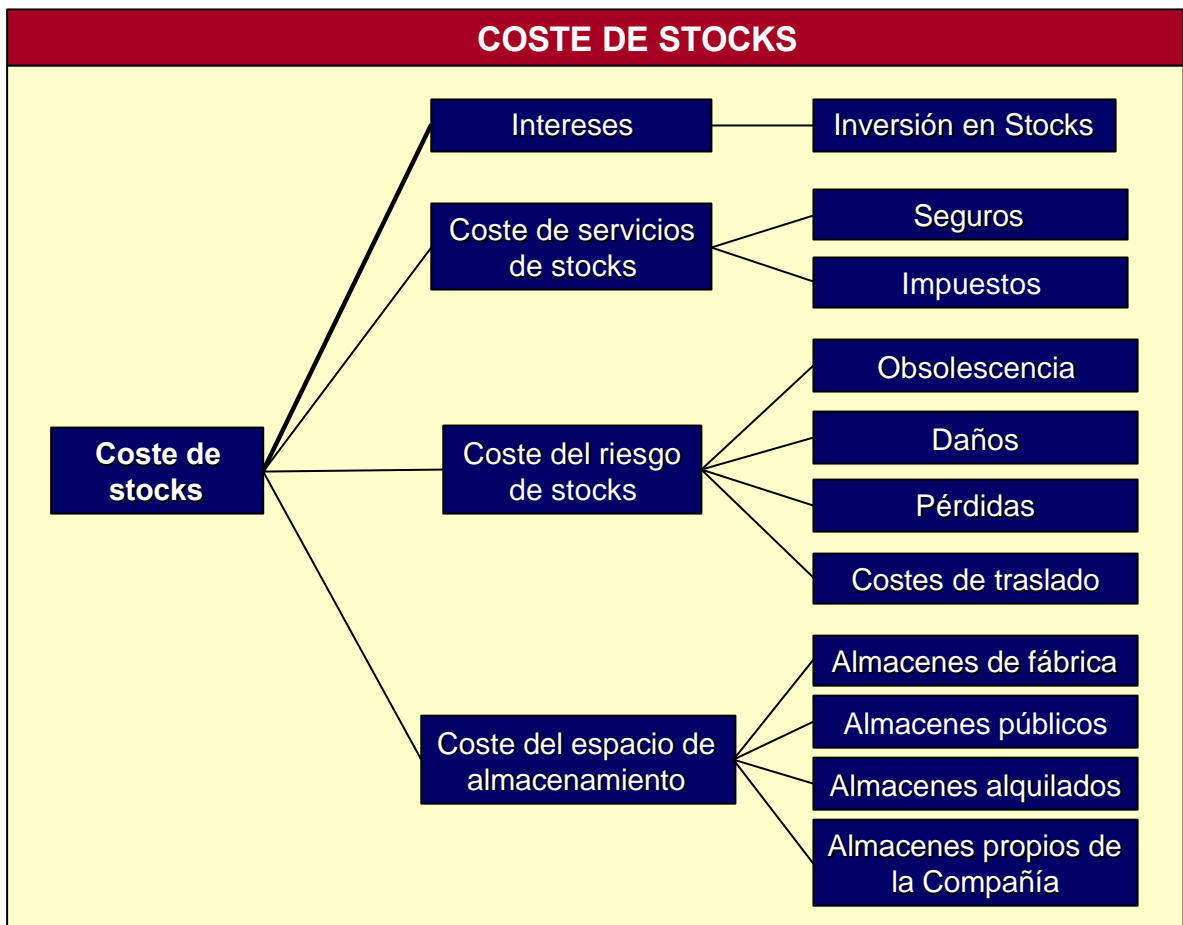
COSTE DE STOCKS

Coste de stocks

Intereses

Inversión en Stocks

Coste de servicios de stocks

Seguros

Impuestos

Coste del riesgo de stocks

Obsolescencia

Daños

Pérdidas

Costes de traslado

Coste del espacio de almacenamiento

Almacenes de fábrica

Almacenes públicos

Almacenes alquilados

Almacenes propios de la Compañía